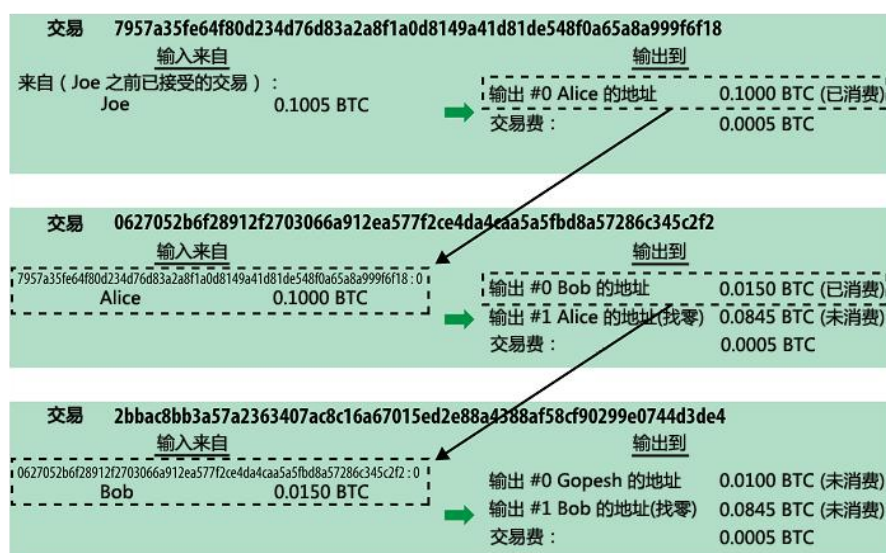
交易 7957a35fe64f80d234d76d83a2a8f1a0d8149a41d81de548f0a65a8a999f6f18

输入来自
来自（Joe 之前已接受的交易）：
Joe 0.1005 BTC

输出到
输出 #0 Alice 的地址 0.1000 BTC (已消费)
交易费： 0.0005 BTC

交易 0627052b6f28912f2703066a912ea577f2ce4da4caa5a5fbd8a57286c345c2f2

输入来自
7957a35fe64f80d234d76d83a2a8f1a0d8149a41d81de548f0a65a8a999f6f18 : 0
Alice 0.1000 BTC

输出到
输出 #0 Bob 的地址 0.0150 BTC (已消费)
输出 #1 Alice 的地址(找零) 0.0845 BTC (未消费)
交易费： 0.0005 BTC

交易 2bbac8bb3a57a2363407ac8c16a67015ed2e88a4388af58cf90299e0744d3de4

输入来自
0627052b6f28912f2703066a912ea577f2ce4da4caa5a5fbd8a57286c345c2f2 : 0
Bob 0.0150 BTC

输出到
输出 #0 Gopesh 的地址 0.0100 BTC (未消费)
输出 #1 Bob 的地址(找零) 0.0845 BTC (未消费)
交易费： 0.0005 BTC